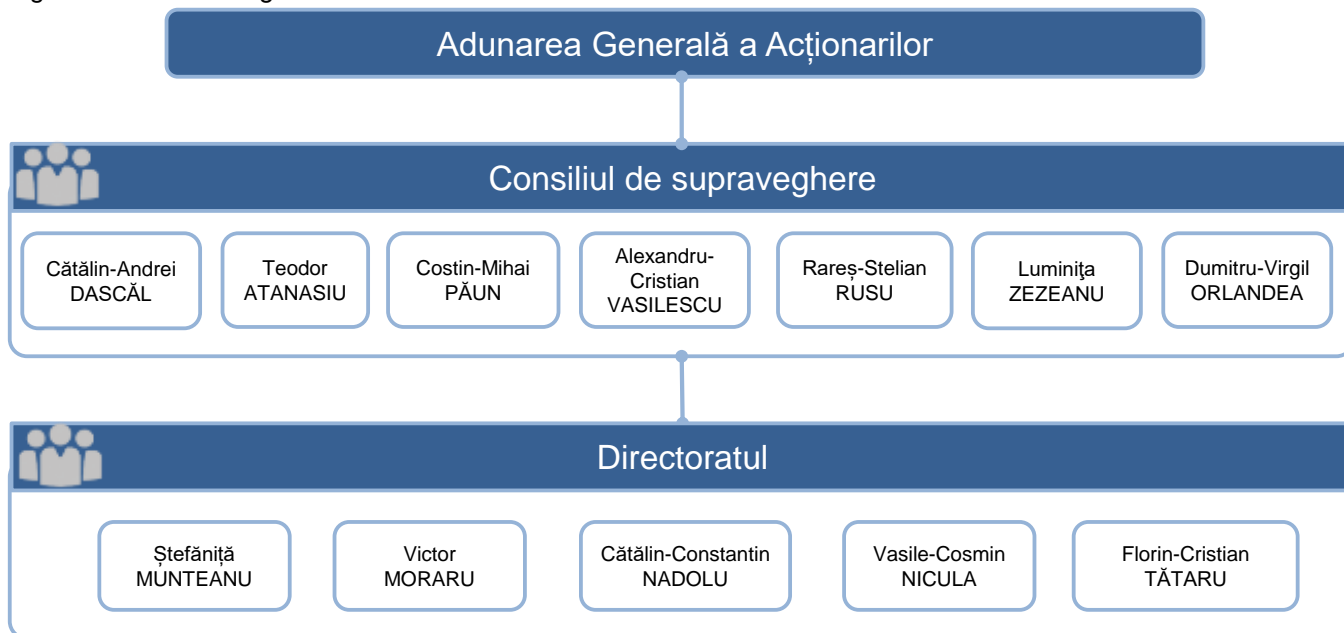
Adunarea Generală a Acționarilor

Consiliul de supraveghere

Cătălin-Andrei DASCĂL

Teodor ATANASIU

Costin-Mihai PĂUN

Alexandru-Cristian VASILESCU

Rareș-Stelian RUSU

Luminiţa ZEZEANU

Dumitru-Virgil ORLANDEA

Directoratul

Ștefăniță MUNTEANU

Victor MORARU

Cătălin-Constantin NADOLU

Vasile-Cosmin NICULA

Florin-Cristian TĂTARU